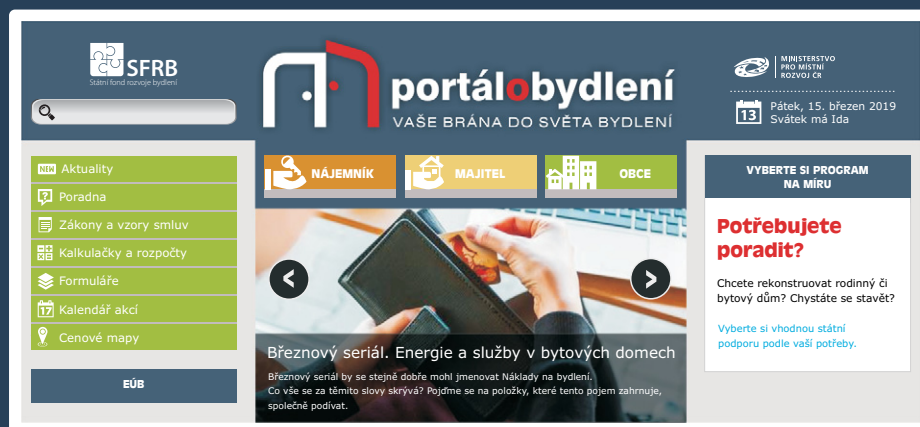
SFRB
Státní fond rozvoje bydlení

portálobydlení
VAŠE BRÁNA DO SVĚTA BYDLENÍ

MINISTERSTVO PRO MÍSTNÍ ROZVOJ ČR

13 Pátek, 15. březen 2019
Svátek má Ida

NEW Aktuality
Poradna
Zákony a vzory smluv
Kalkulačky a rozpočty
Formuláře
17 Kalendář akcí
Cenové mapy

EÚB

NÁJEMNÍK
MAJITEL
OBCE

Březnový seriál. Energie a služby v bytových domech

Březnový seriál by se stejně dobře mohl jmenovat Náklady na bydlení. Co vše se za těmito slovy skrývá? Pojďme se na položky, které tento pojem zahrnuje, společně podívat.

VYBERTE SI PROGRAM NA MÍRU

Potřebujete poradit?

Chcete rekonstruovat rodinný či bytový dům? Chystáte se stavět?

Vyberte si vhodnou státní podporu podle vaší potřeby.